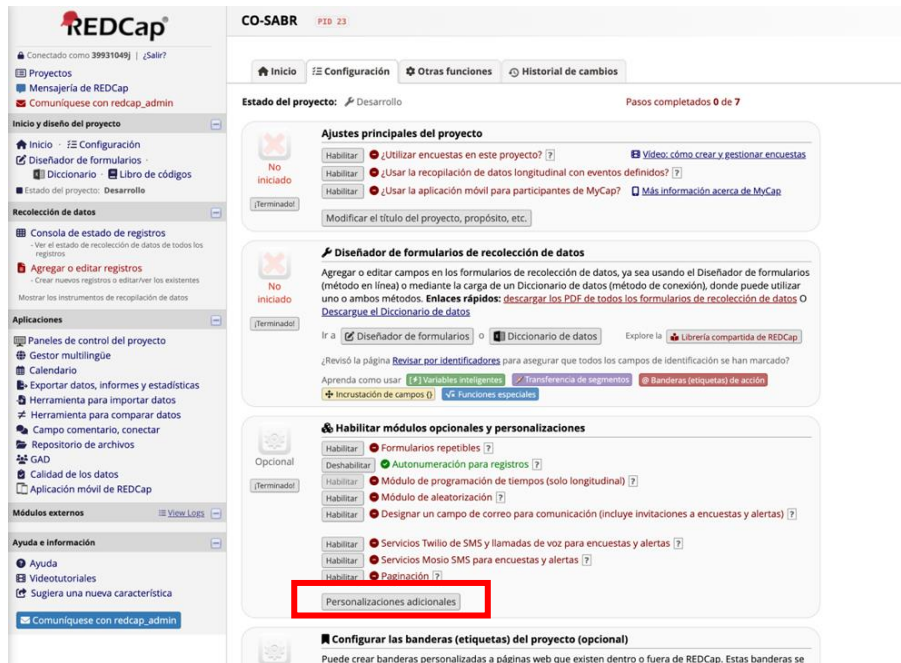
REDCap

Conectado como 39931049j | ¿Salir?
Proyectos
Mensajería de REDCap
Comuníquese con redcap_admin

Inicio y diseño del proyecto
Inicio · Configuración
Diseñador de formularios · Diccionario · Libro de códigos
Estado del proyecto: Desarrollo

Recolección de datos
Consola de estado de registros
- Ver el estado de recolección de datos de todos los registros
Agregar o editar registros
- Crear nuevos registros o editar/ver los existentes
Mostrar los instrumentos de recopilación de datos

Aplicaciones
Paneles de control del proyecto
Gestor multilingüe
Calendario
Exportar datos, informes y estadísticas
Herramienta para importar datos
Herramienta para comparar datos
Campo comentario, conectar
Repositorio de archivos
GAD
Calidad de los datos
Aplicación móvil de REDCap

Módulos externos View Logs

Ayuda e información
Ayuda
Videotutoriales
Sugiera una nueva característica
Comuníquese con redcap_admin

CO-SABR PID 23

Inicio | Configuración | Otras funciones | Historial de cambios

Estado del proyecto: Desarrollo
Pasos completados 0 de 7

No iniciado
¡Terminado!
Ajustes principales del proyecto
Habilitar ¿Utilizar encuestas en este proyecto? ?
Video: cómo crear y gestionar encuestas
Habilitar ¿Usar la recopilación de datos longitudinal con eventos definidos? ?
Habilitar ¿Usar la aplicación móvil para participantes de MyCap? ?
Más información acerca de MyCap
Modificar el título del proyecto, propósito, etc.

No iniciado
¡Terminado!
Diseñador de formularios de recolección de datos
Agregar o editar campos en los formularios de recolección de datos, ya sea usando el Diseñador de formularios (método en línea) o mediante la carga de un Diccionario de datos (método de conexión), donde puede utilizar uno o ambos métodos. Enlaces rápidos: descargar los PDF de todos los formularios de recolección de datos O Descargue el Diccionario de datos
Ir a Diseñador de formularios o Diccionario de datos
Explore la Librería compartida de REDCap
¿Revisó la página Revisar por identificadores para asegurar que todos los campos de identificación se han marcado?
Aprenda como usar [$] Variables inteligentes | Transferencia de segmentos | @ Banderas (etiquetas) de acción | Incrustación de campos {} | Funciones especiales

Opcional
¡Terminado!
Habilitar módulos opcionales y personalizaciones
Habilitar Formularios repetibles ?
Deshabilitar Autonumeración para registros ?
Habilitar Módulo de programación de tiempos (solo longitudinal) ?
Habilitar Módulo de aleatorización ?
Habilitar Designar un campo de correo para comunicación (incluye invitaciones a encuestas y alertas) ?
Habilitar Servicios Twilio de SMS y llamadas de voz para encuestas y alertas ?
Habilitar Servicios Mosio SMS para encuestas y alertas ?
Habilitar Paginación ?
Personalizaciones adicionales

Configurar las banderas (etiquetas) del proyecto (opcional)
Puede crear banderas personalizadas a páginas web que existen dentro o fuera de REDCap. Estas banderas se